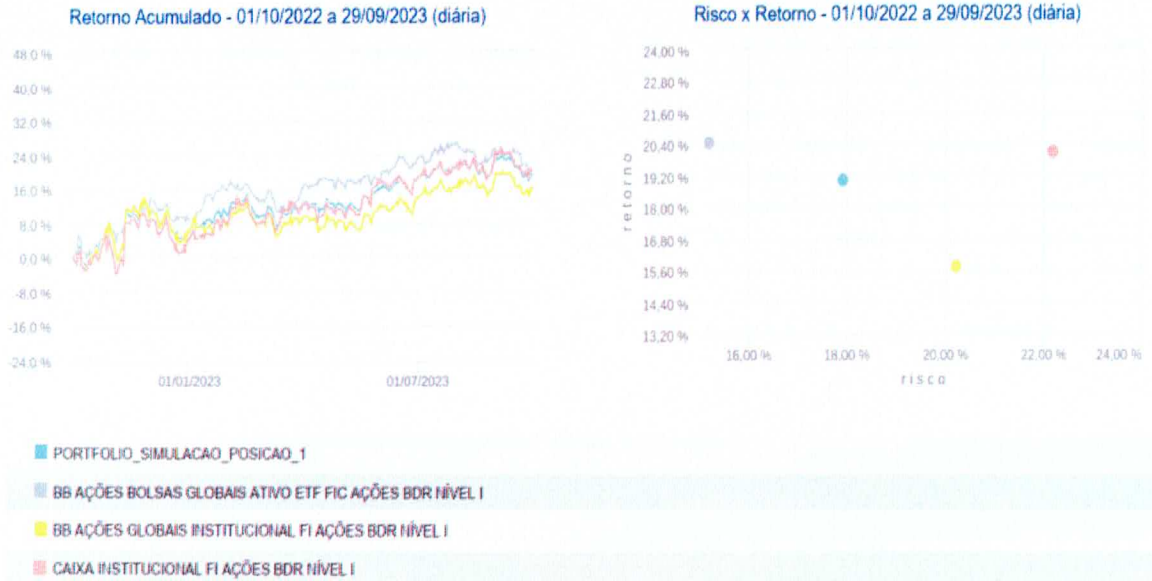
Retorno Acumulado - 01/10/2022 a 29/09/2023 (diária)

48.0 %
40.0 %
32.0 %
24.0 %
16.0 %
8.0 %
0.0 %
-8.0 %
-16.0 %
-24.0 %

01/01/2023
01/07/2023

Risco x Retorno - 01/10/2022 a 29/09/2023 (diária)

24.00 %
22.80 %
21.60 %
20.40 %
19.20 %
18.00 %
16.80 %
15.60 %
14.40 %
13.20 %

retorno

16.00 %
18.00 %
20.00 %
22.00 %
24.00 %

risco

PORTFOLIO_SIMULACAO_POSICAO_1
BB AÇÕES BOLSAS GLOBAIS ATIVO ETF FIC AÇÕES BDR NÍVEL I
BB AÇÕES GLOBAIS INSTITUCIONAL FI AÇÕES BDR NÍVEL I
CAIXA INSTITUCIONAL FI AÇÕES BDR NÍVEL I